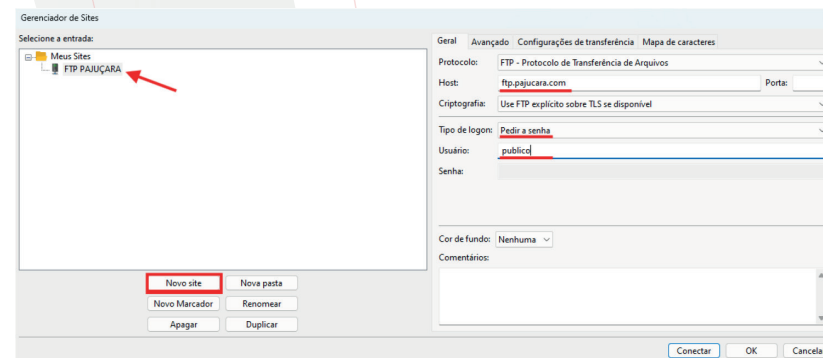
Gerenciador de Sites

Selecione a entrada:

Meus Sites
FTP PAJUÇARA

Novo site
Nova pasta
Novo Marcador
Renomear
Apagar
Duplicar

Geral | Avançado | Configurações de transferência | Mapa de caracteres

Protocolo: FTP - Protocolo de Transferência de Arquivos
Host: ftp.pajucara.com
Porta:
Criptografia: Use FTP explícito sobre TLS se disponível
Tipo de logon: Pedir a senha
Usuário: publico
Senha:

Cor de fundo: Nenhuma
Comentários:

Conectar
OK
Cancela